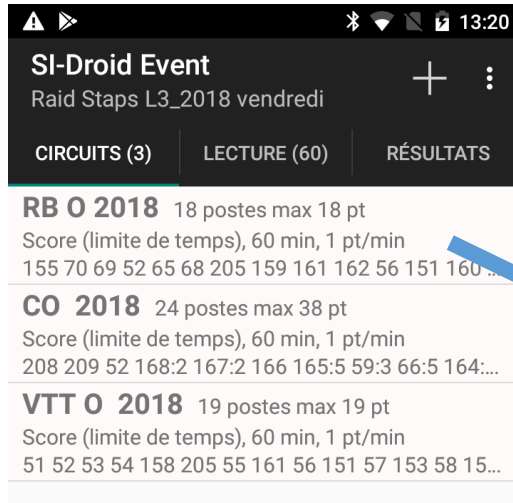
13:20

SI-Droid Event
Raid Staps L3_2018 vendredi

+

CIRCUITS (3)
LECTURE (60)
RÉSULTATS

RB O 2018 18 postes max 18 pt
Score (limite de temps), 60 min, 1 pt/min
155 70 69 52 65 68 205 159 161 162 56 151 160 ...

CO 2018 24 postes max 38 pt
Score (limite de temps), 60 min, 1 pt/min
208 209 52 168:2 167:2 166 165:5 59:3 66:5 164:...

VTT O 2018 19 postes max 19 pt
Score (limite de temps), 60 min, 1 pt/min
51 52 53 54 158 205 55 161 56 151 57 153 58 15...